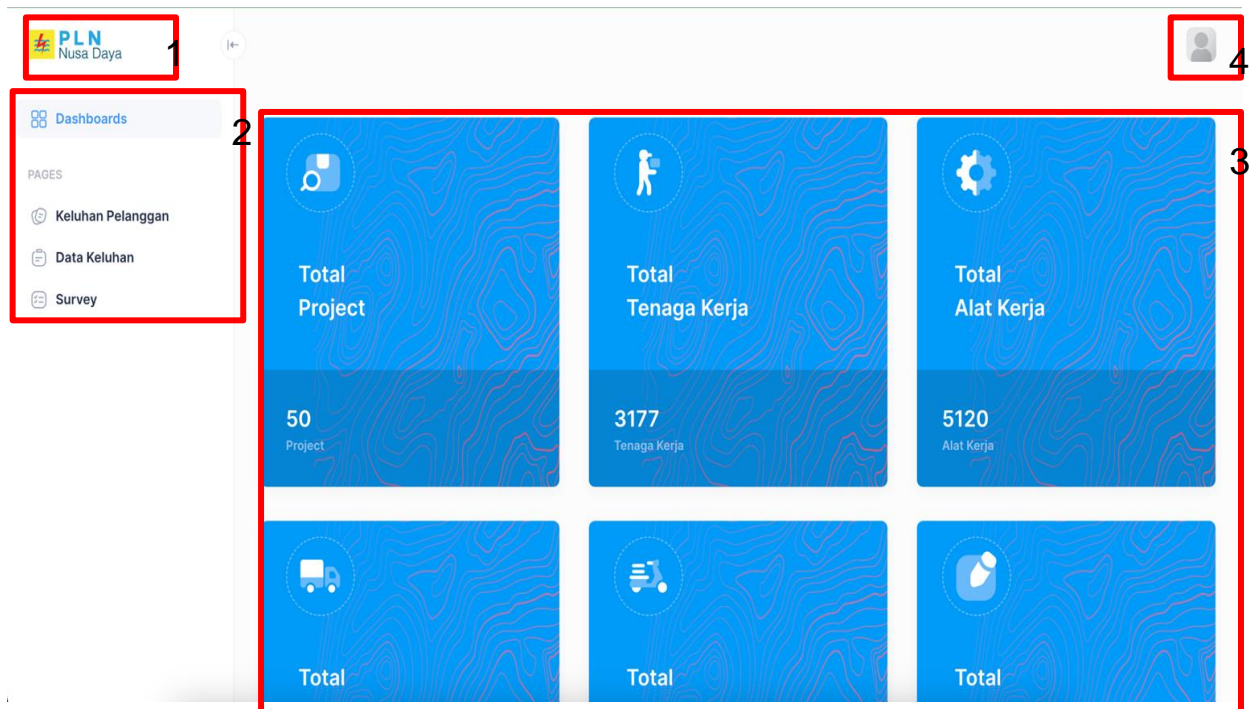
PLN
Nusa Daya

1

Dashboards

2

PAGES

Keluhan Pelanggan

Data Keluhan

Survey

4

3

Total
Project

50
Project

Total
Tenaga Kerja

3177
Tenaga Kerja

Total
Alat Kerja

5120
Alat Kerja

Total

Total

Total